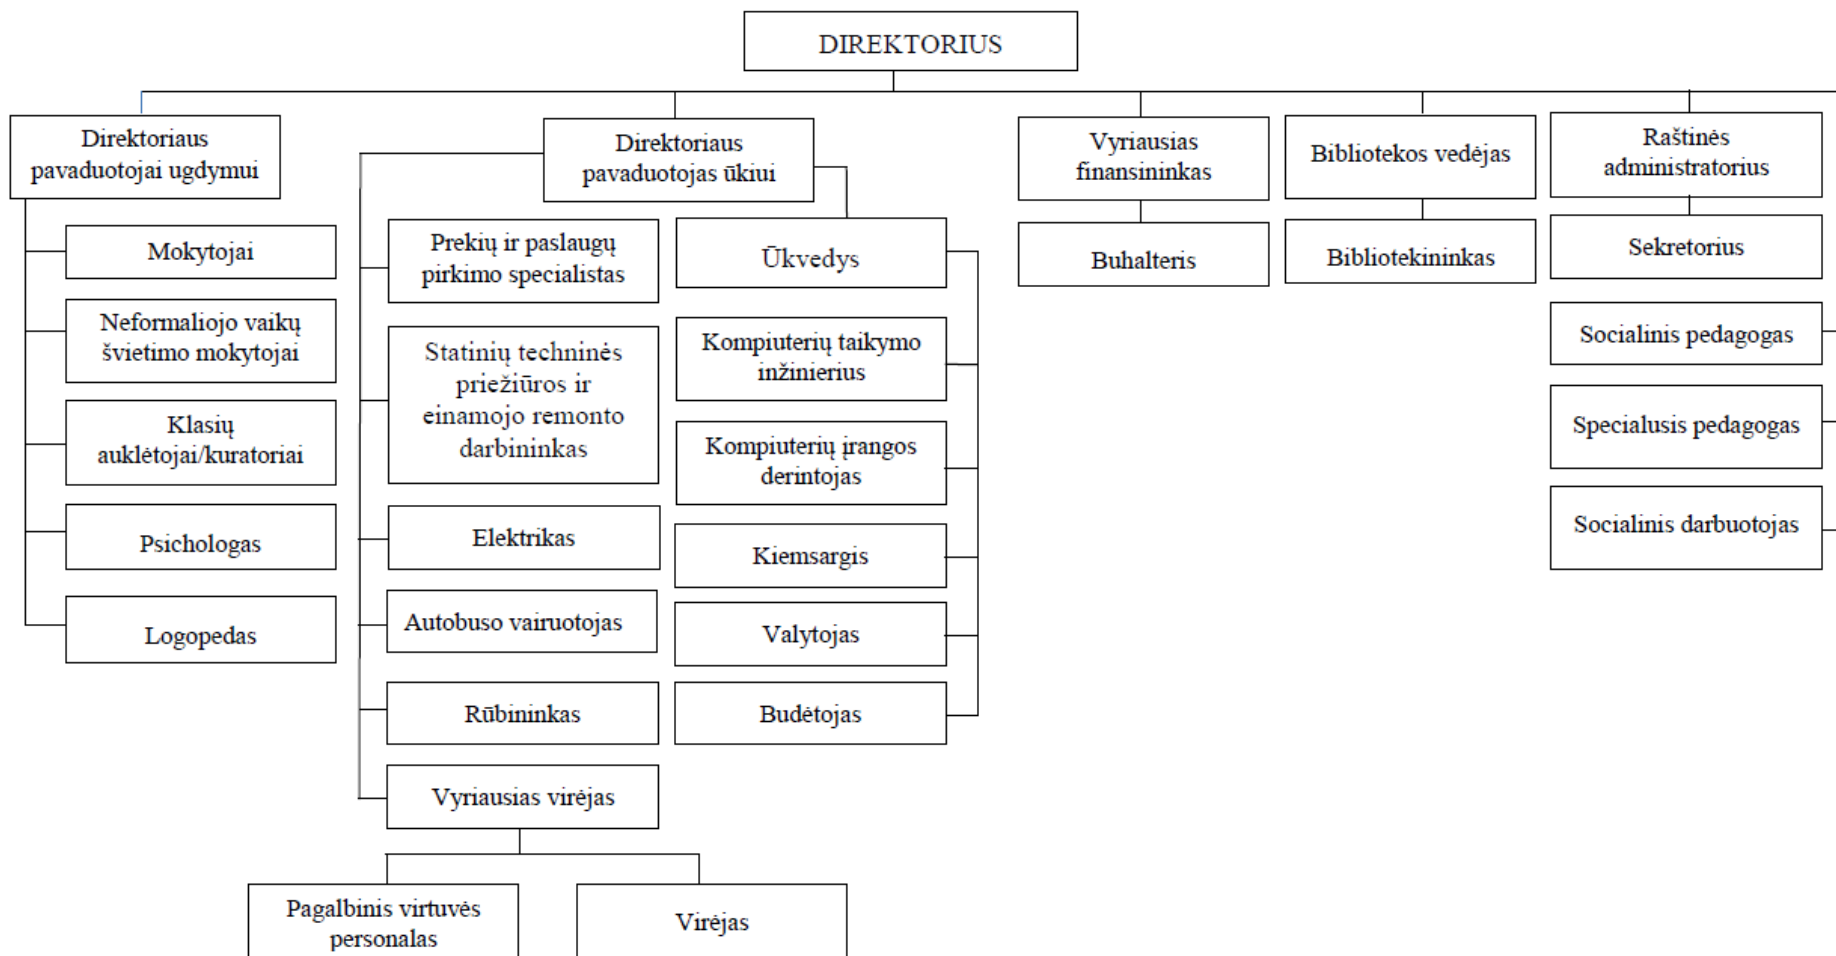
DIREKTORIUS

Direktoriaus pavaduotojai ugdymui

Mokytojai

Neformaliojo vaikų švietimo mokytojai

Klasių auklėtojai/kuratoriai

Psichologas

Logopedas

Direktoriaus pavaduotojas ūkiui

Prekių ir paslaugų pirkimo specialistas

Statinių techninės priežiūros ir einamojo remonto darbininkas

Elektrikas

Autobuso vairuotojas

Rūbininkas

Vyriausias virėjas

Pagalbinis virtuvės personalas

Virėjas

Ūkvedys

Kompiuterių taikymo inžinierius

Kompiuterių įrangos derintojas

Kiemsargis

Valytojas

Budėtojas

Vyriausias finansininkas

Buhalteris

Bibliotekos vedėjas

Bibliotekininkas

Raštinės administratorius

Sekretorius

Socialinis pedagogas

Specialusis pedagogas

Socialinis darbuotojas